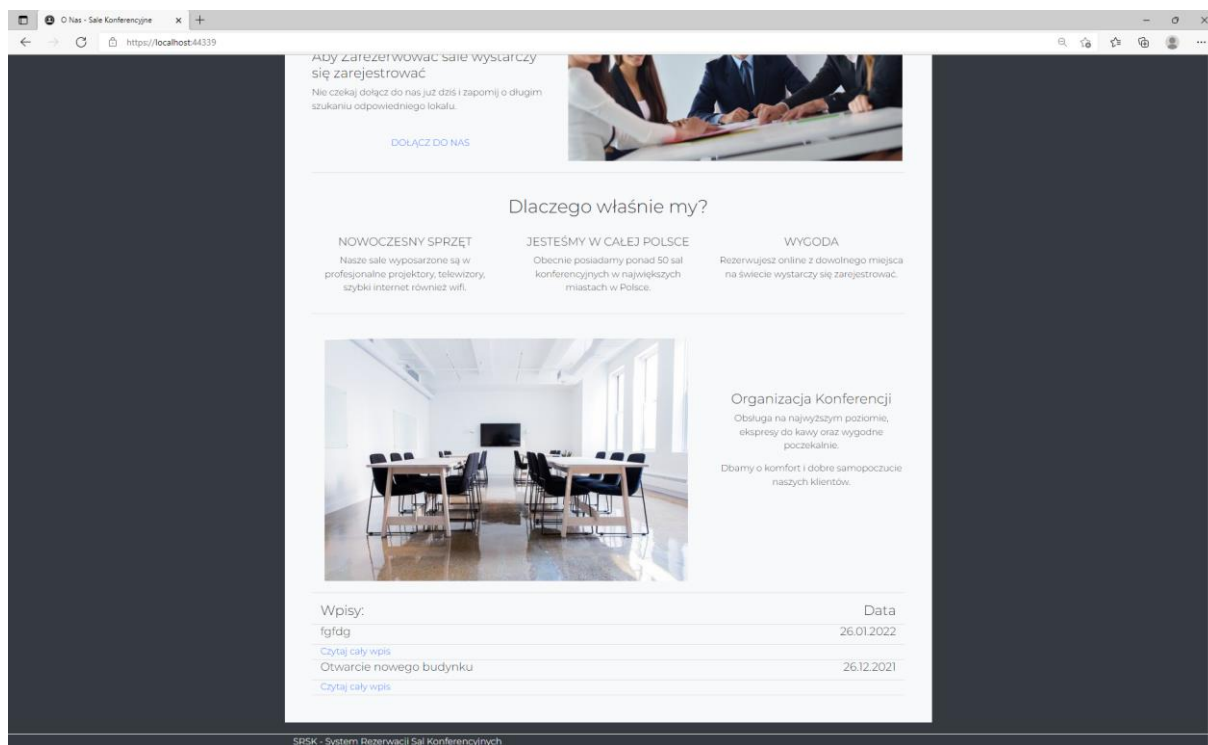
O Nas - Sale Konferencyjne

https://localhost:44339

Aby zarezerwować salę wystarczy się zarejestrować

Nie czekaj dołącz do nas już dziś i zapomij o długim szukaniu odpowiedniego lokalu.

DOŁĄCZ DO NAS

Dlaczego właśnie my?

NOWOCZESNY SPRZĘT

Nasze sale wyposarzone są w profesjonalne projektory, telewizory, szybki internet również wifi.

JESTEŚMY W CAŁEJ POLSCE

Obecnie posiadamy ponad 50 sal konferencyjnych w największych miastach w Polsce.

WYGODA

Rezerwujesz online z dowolnego miejsca na świecie wystarczy się zarejestrować.

Organizacja Konferencji

Obsługa na najwyższym poziomie, ekspresy do kawy oraz wygodne poczekalnie.

Dbamy o komfort i dobre samopoczucie naszych klientów.

| Wpisy: | Data |
|---|---|
| fgfdg | 26.01.2022 |
| Czytaj cały wpis | |
| Otwarcie nowego budynku | 26.12.2021 |
| Czytaj cały wpis | |

SRSK - System Rezerwacji Sal Konferencyjnych